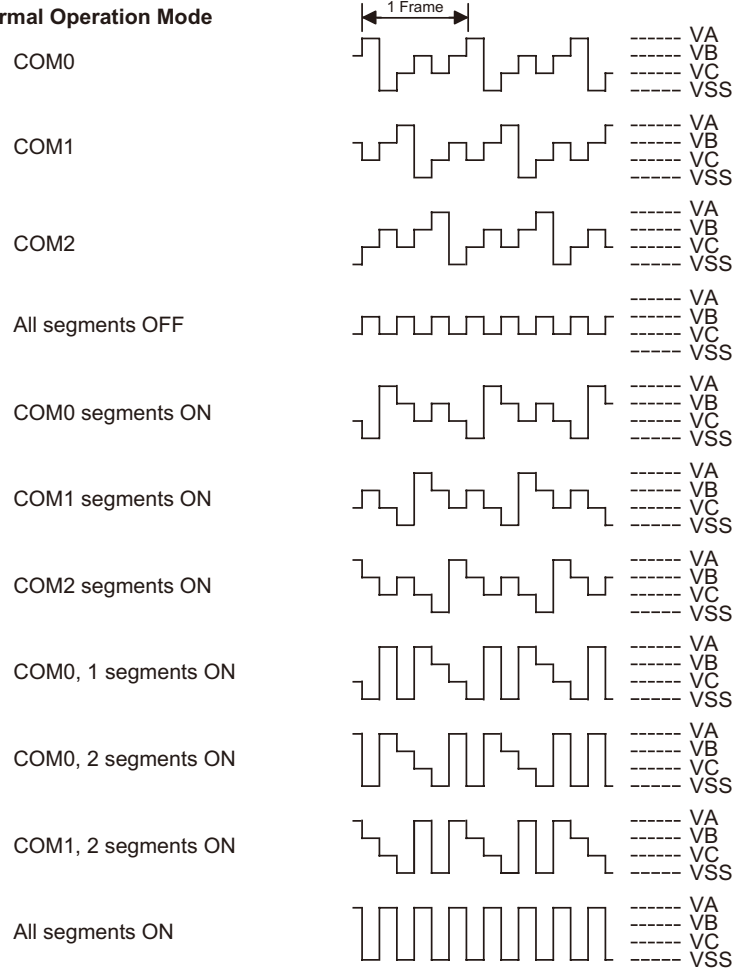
rmal Operation Mode

1 Frame

COM0
VA
VB
VC
VSS

COM1
VA
VB
VC
VSS

COM2
VA
VB
VC
VSS

All segments OFF
VA
VB
VC
VSS

COM0 segments ON
VA
VB
VC
VSS

COM1 segments ON
VA
VB
VC
VSS

COM2 segments ON
VA
VB
VC
VSS

COM0, 1 segments ON
VA
VB
VC
VSS

COM0, 2 segments ON
VA
VB
VC
VSS

COM1, 2 segments ON
VA
VB
VC
VSS

All segments ON
VA
VB
VC
VSS